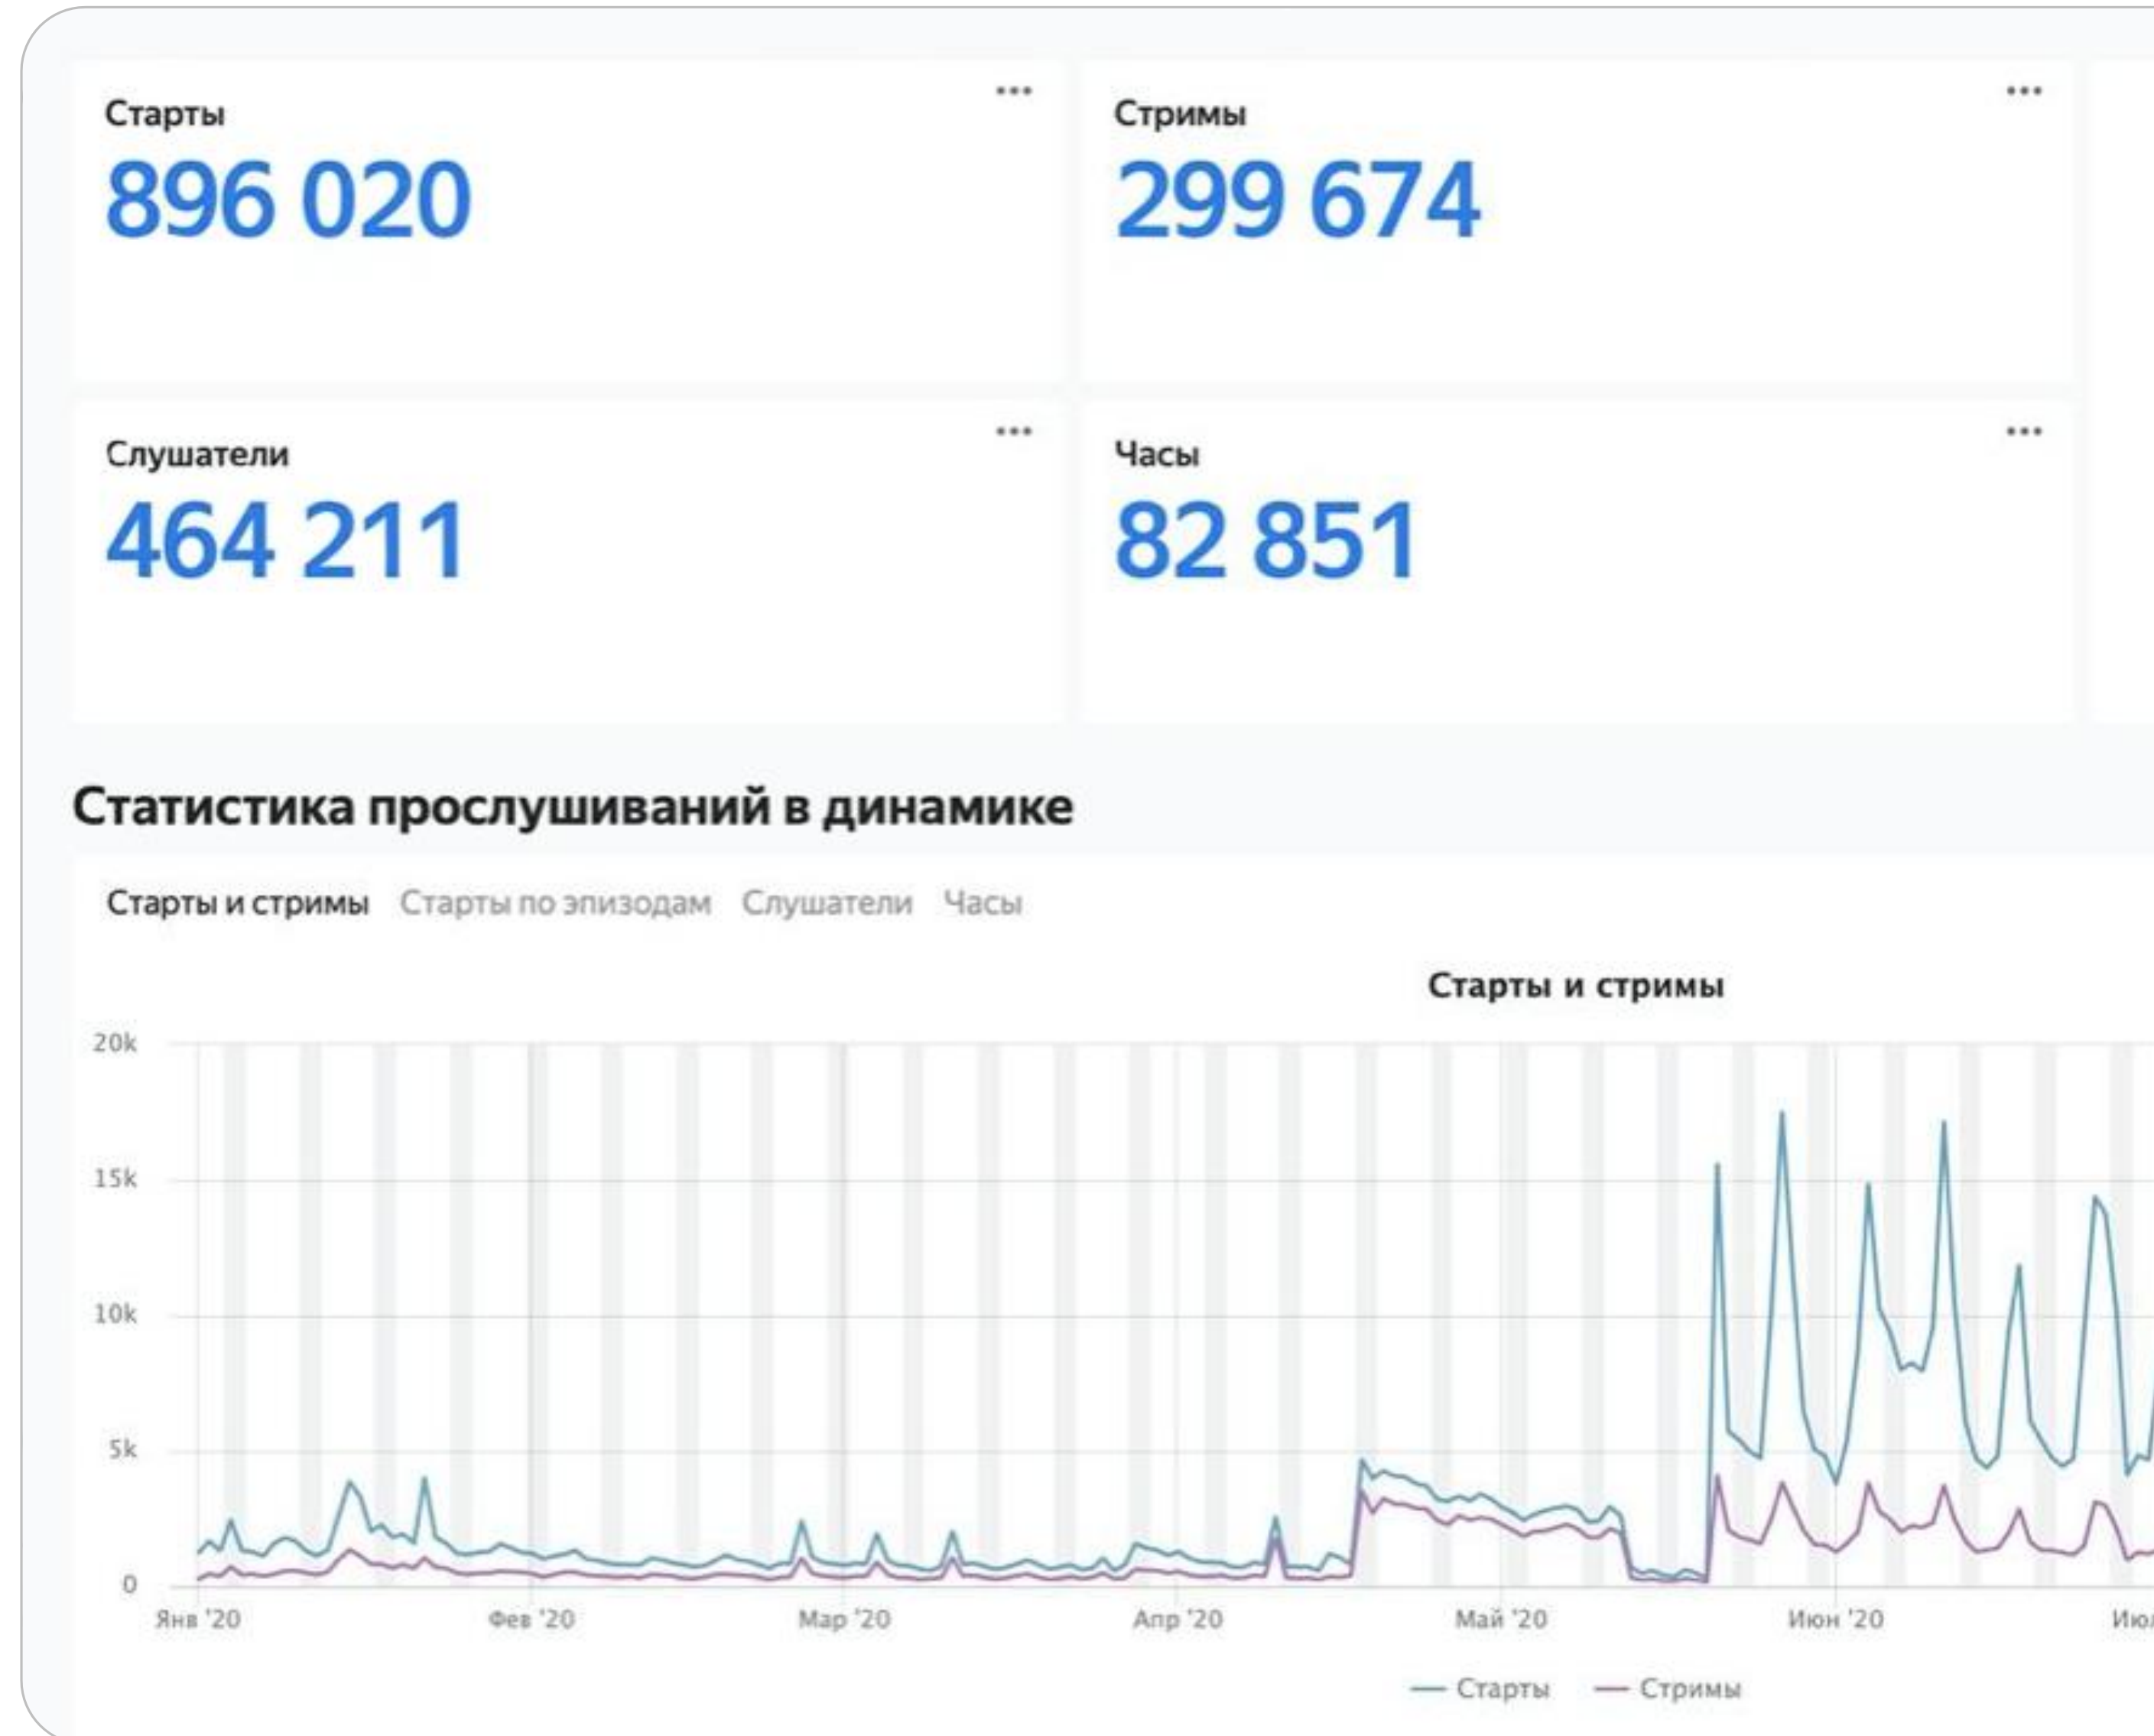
Старты
896 020

...

Стримы
299 674

...

Слушатели
464 211

...

Часы
82 851

...

Статистика прослушиваний в динамике

Старты и стримы Старты по эпизодам Слушатели Часы

Старты и стримы

20k
15k
10k
5k
0

Янв '20 Фев '20 Мар '20 Апр '20 Май '20 Июн '20 Ию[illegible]

— Старты — Стримы